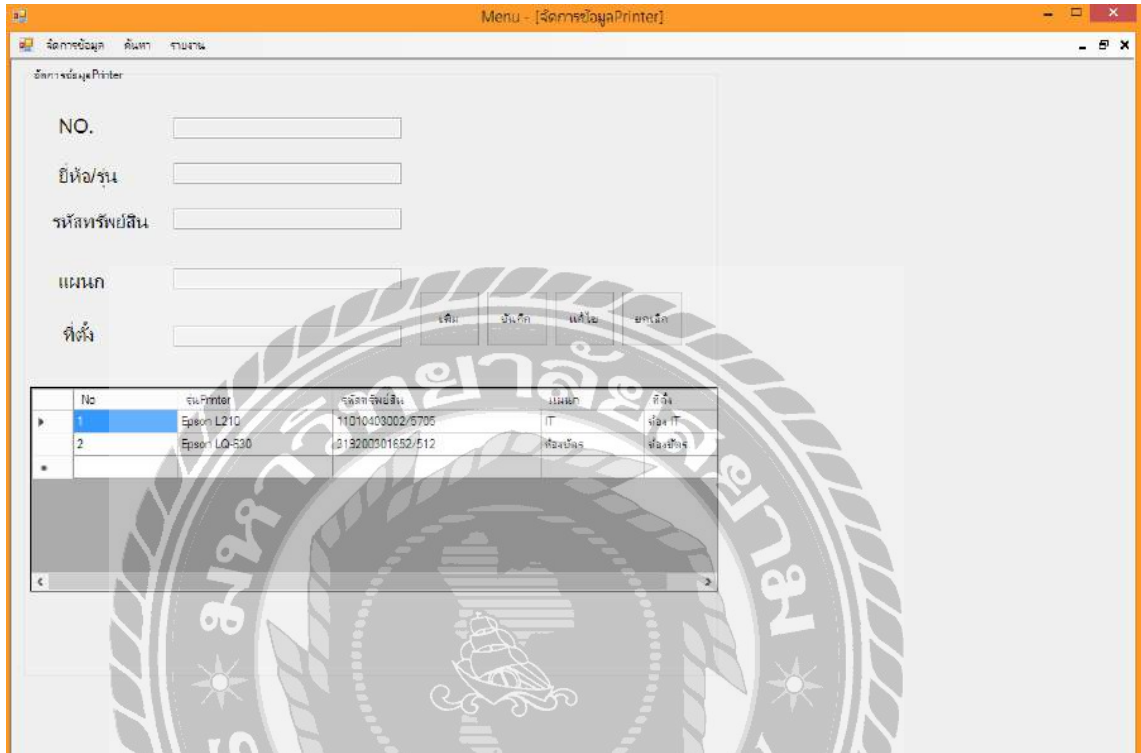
Menu - [จัดการข้อมูลPrinter]

จัดการข้อมูล ค้นหา รายงาน

จัดการข้อมูลPrinter

NO.

ยี่ห้อ/รุ่น

รหัสทรัพย์สิน

แผนก

ที่ตั้ง

เพิ่ม บันทึก แก้ไข ยกเลิก

| No | รุ่นPrinter | รหัสทรัพย์สิน | แผนก | ที่ตั้ง |
|---|---|---|---|---|
| 1 | Epson L210 | 11010403002/5705 | IT | ห้อง IT |
| 2 | Epson LQ-590 | 013200301652/512 | ห้องบัตร | ห้องบัตร |